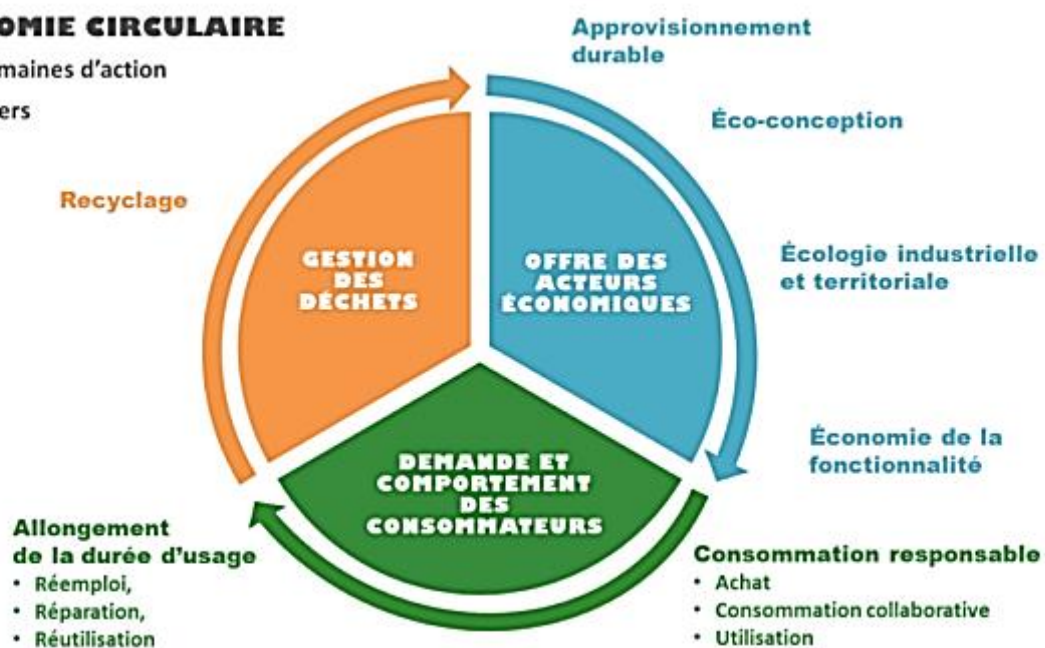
OMIE CIRCULAIRE
maines d'action
ers

Approvisionnement durable

Éco-conception

Écologie industrielle et territoriale

Économie de la fonctionnalité

Recyclage

GESTION DES DÉCHETS

OFFRE DES ACTEURS ÉCONOMIQUES

DEMANDE ET COMPORTEMENT DES CONSOMMATEURS

Allongement de la durée d'usage
• Réemploi,
• Réparation,
• Réutilisation

Consommation responsable
• Achat
• Consommation collaborative
• Utilisation